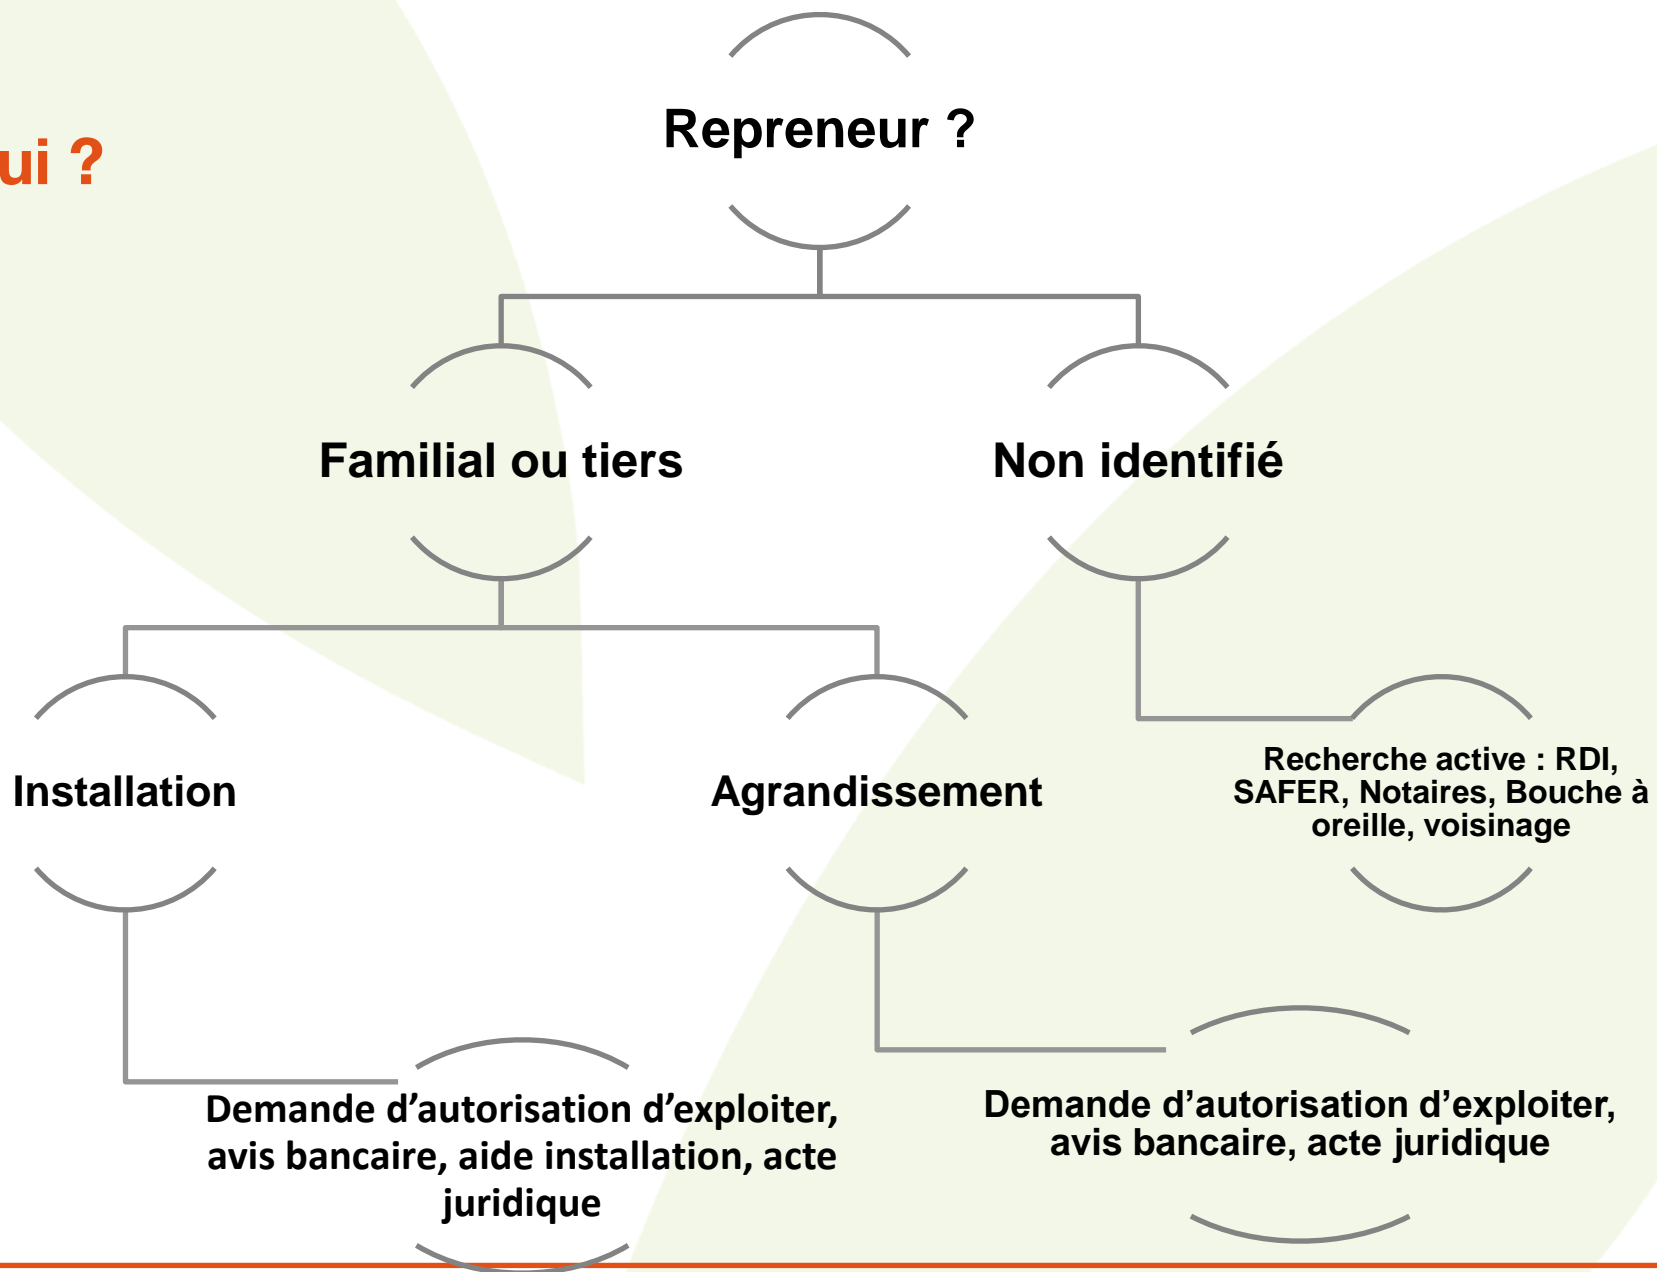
ui ?

Repreneur ?

Familial ou tiers

Non identifié

Installation

Agrandissement

Recherche active : RDI, SAFER, Notaires, Bouche à oreille, voisinage

Demande d’autorisation d’exploiter, avis bancaire, aide installation, acte juridique

Demande d’autorisation d’exploiter, avis bancaire, acte juridique